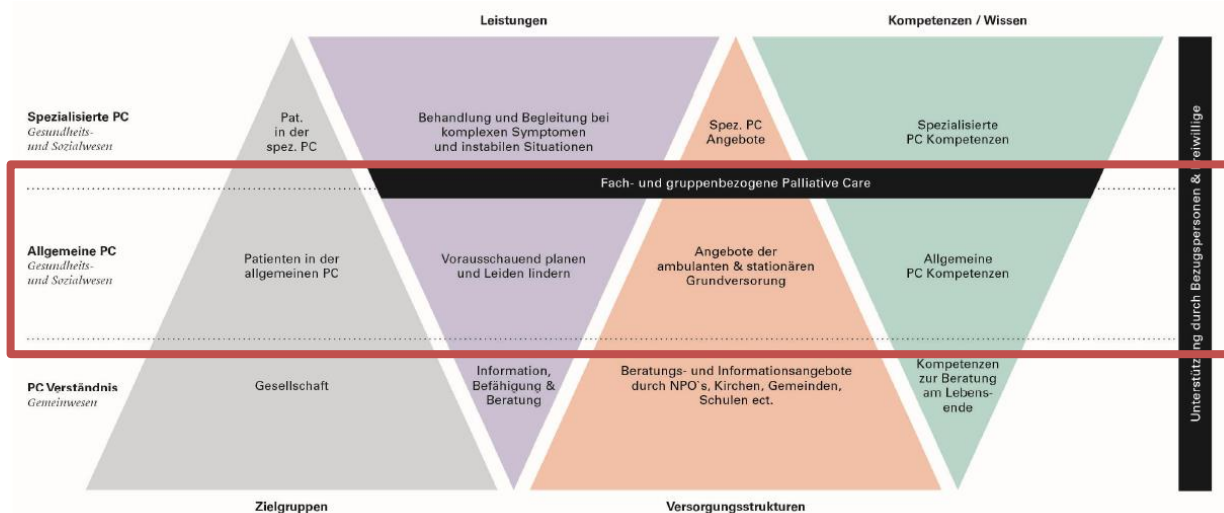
Leistungen

Kompetenzen / Wissen

Spezialisierte PC
Gesundheits- und Sozialwesen

Pat. in der spez. PC

Behandlung und Begleitung bei komplexen Symptomen und instabilen Situationen

Spez. PC Angebote

Spezialisierte PC Kompetenzen

Fach- und gruppenbezogene Palliative Care

Allgemeine PC
Gesundheits- und Sozialwesen

Patienten in der allgemeinen PC

Vorausschauend planen und Leiden lindern

Angebote der ambulanten & stationären Grundversorung

Allgemeine PC Kompetenzen

PC Verständnis
Gemeinwesen

Gesellschaft

Information, Befähigung & Beratung

Beratungs- und Informationsangebote durch NPO`s, Kirchen, Gemeinden, Schulen ect.

Kompetenzen zur Beratung am Lebensende

Unterstützung durch Bezugspersonen & Freiwillige

Zielgruppen

Versorgungsstrukturen